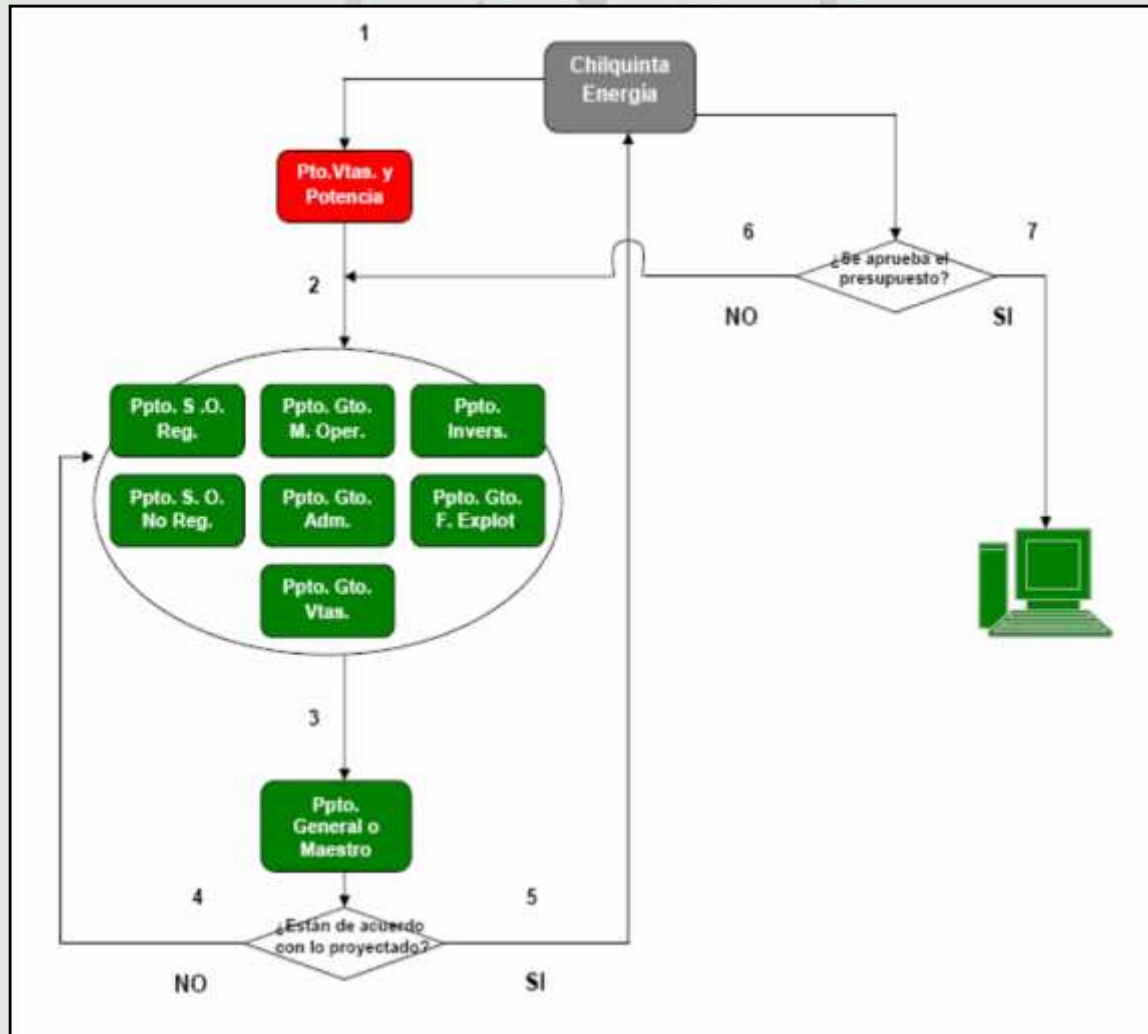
1

Chilquinta Energía

Pto.Vtas. y Potencia

6

¿Se aprueba el presupuesto?

7

2

NO

SI

Ppto. S .O. Reg.

Ppto. Gto. M. Oper.

Ppto. Invers.

Ppto. S. O. No Reg.

Ppto. Gto. Adm.

Ppto. Gto. F. Explot

Ppto. Gto. Vtas.

3

Ppto. General o Maestro

4

5

¿Están de acuerdo con lo proyectado?

NO

SI